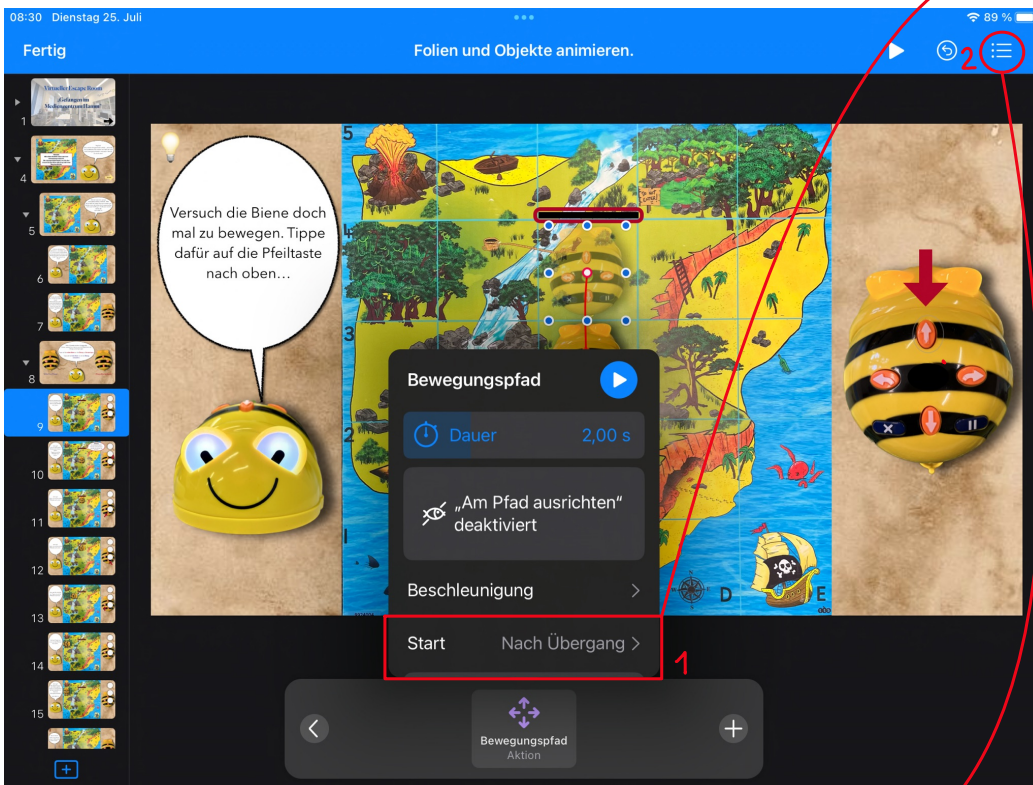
08:30 Dienstag 25. Juli

89 %

Fertig

Folien und Objekte animieren.

2

1

4

5

6

7

8

9

10

11

12

13

14

15

Versuch die Biene doch mal zu bewegen. Tippe dafür auf die Pfeiltaste nach oben…

5

4

3

2

1

D

E

Bewegungspfad

Dauer 2,00 s

„Am Pfad ausrichten" deaktiviert

Beschleunigung

Start Nach Übergang

1

Bewegungspfad
Aktion